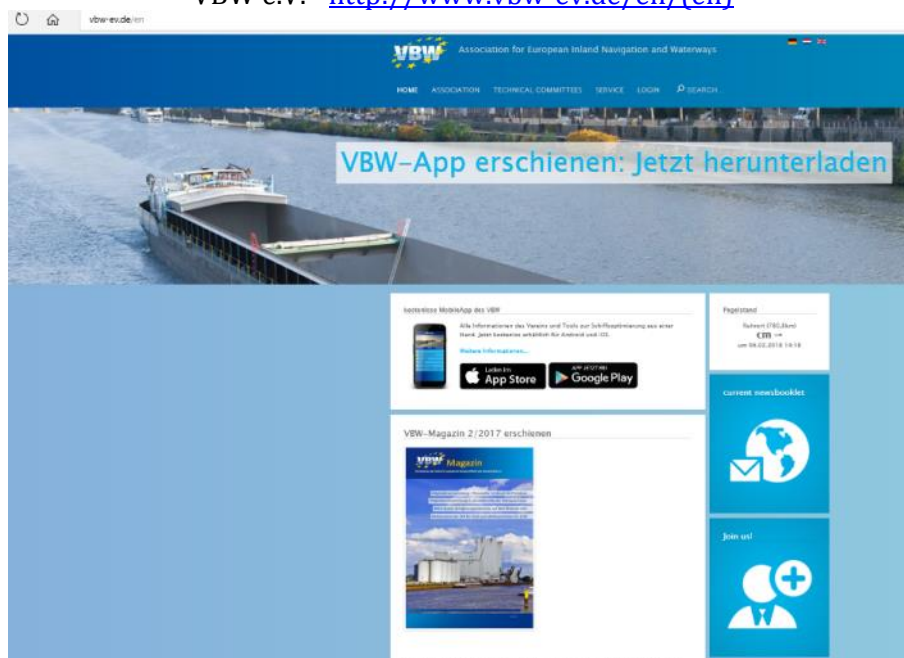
VBW e.V.: http://www.vbw-ev.de/en/ (en)

vbw-ev.de/en

VBW Association for European Inland Navigation and Waterways

HOME ASSOCIATION TECHNICAL COMMITTEES SERVICE LOGIN SEARCH

VBW-App erschienen: Jetzt herunterladen

kostenlose MobileApp des VBW

Alle Informationen des Vereins und Tools zur Schiffsoptimierung aus einer Hand. Jetzt kostenlos erhältlich für Android und iOS.

Weitere Informationen...

Laden im App Store

APP JETZT BEI Google Play

Pegelstand

Ruhrort (780,8km)

cm →

am 06.02.2018 19:18

current newsbooklet

Join us!

VBW-Magazin 2/2017 erschienen

VBW Magazin